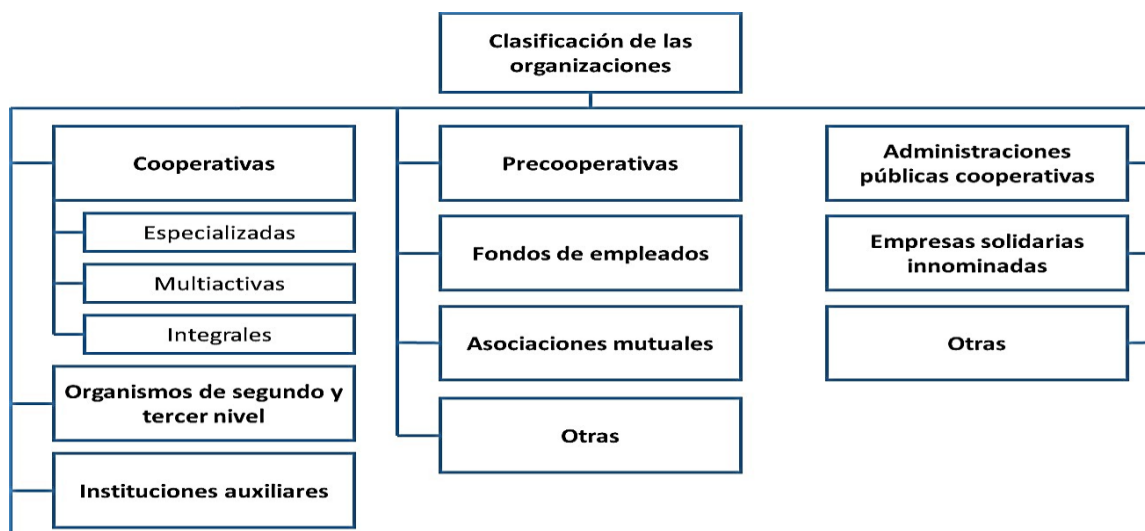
Clasificación de las organizaciones

Cooperativas

Especializadas

Multiactivas

Integrales

Organismos de segundo y tercer nivel

Instituciones auxiliares

Precooperativas

Fondos de empleados

Asociaciones mutuales

Otras

Administraciones públicas cooperativas

Empresas solidarias innominadas

Otras